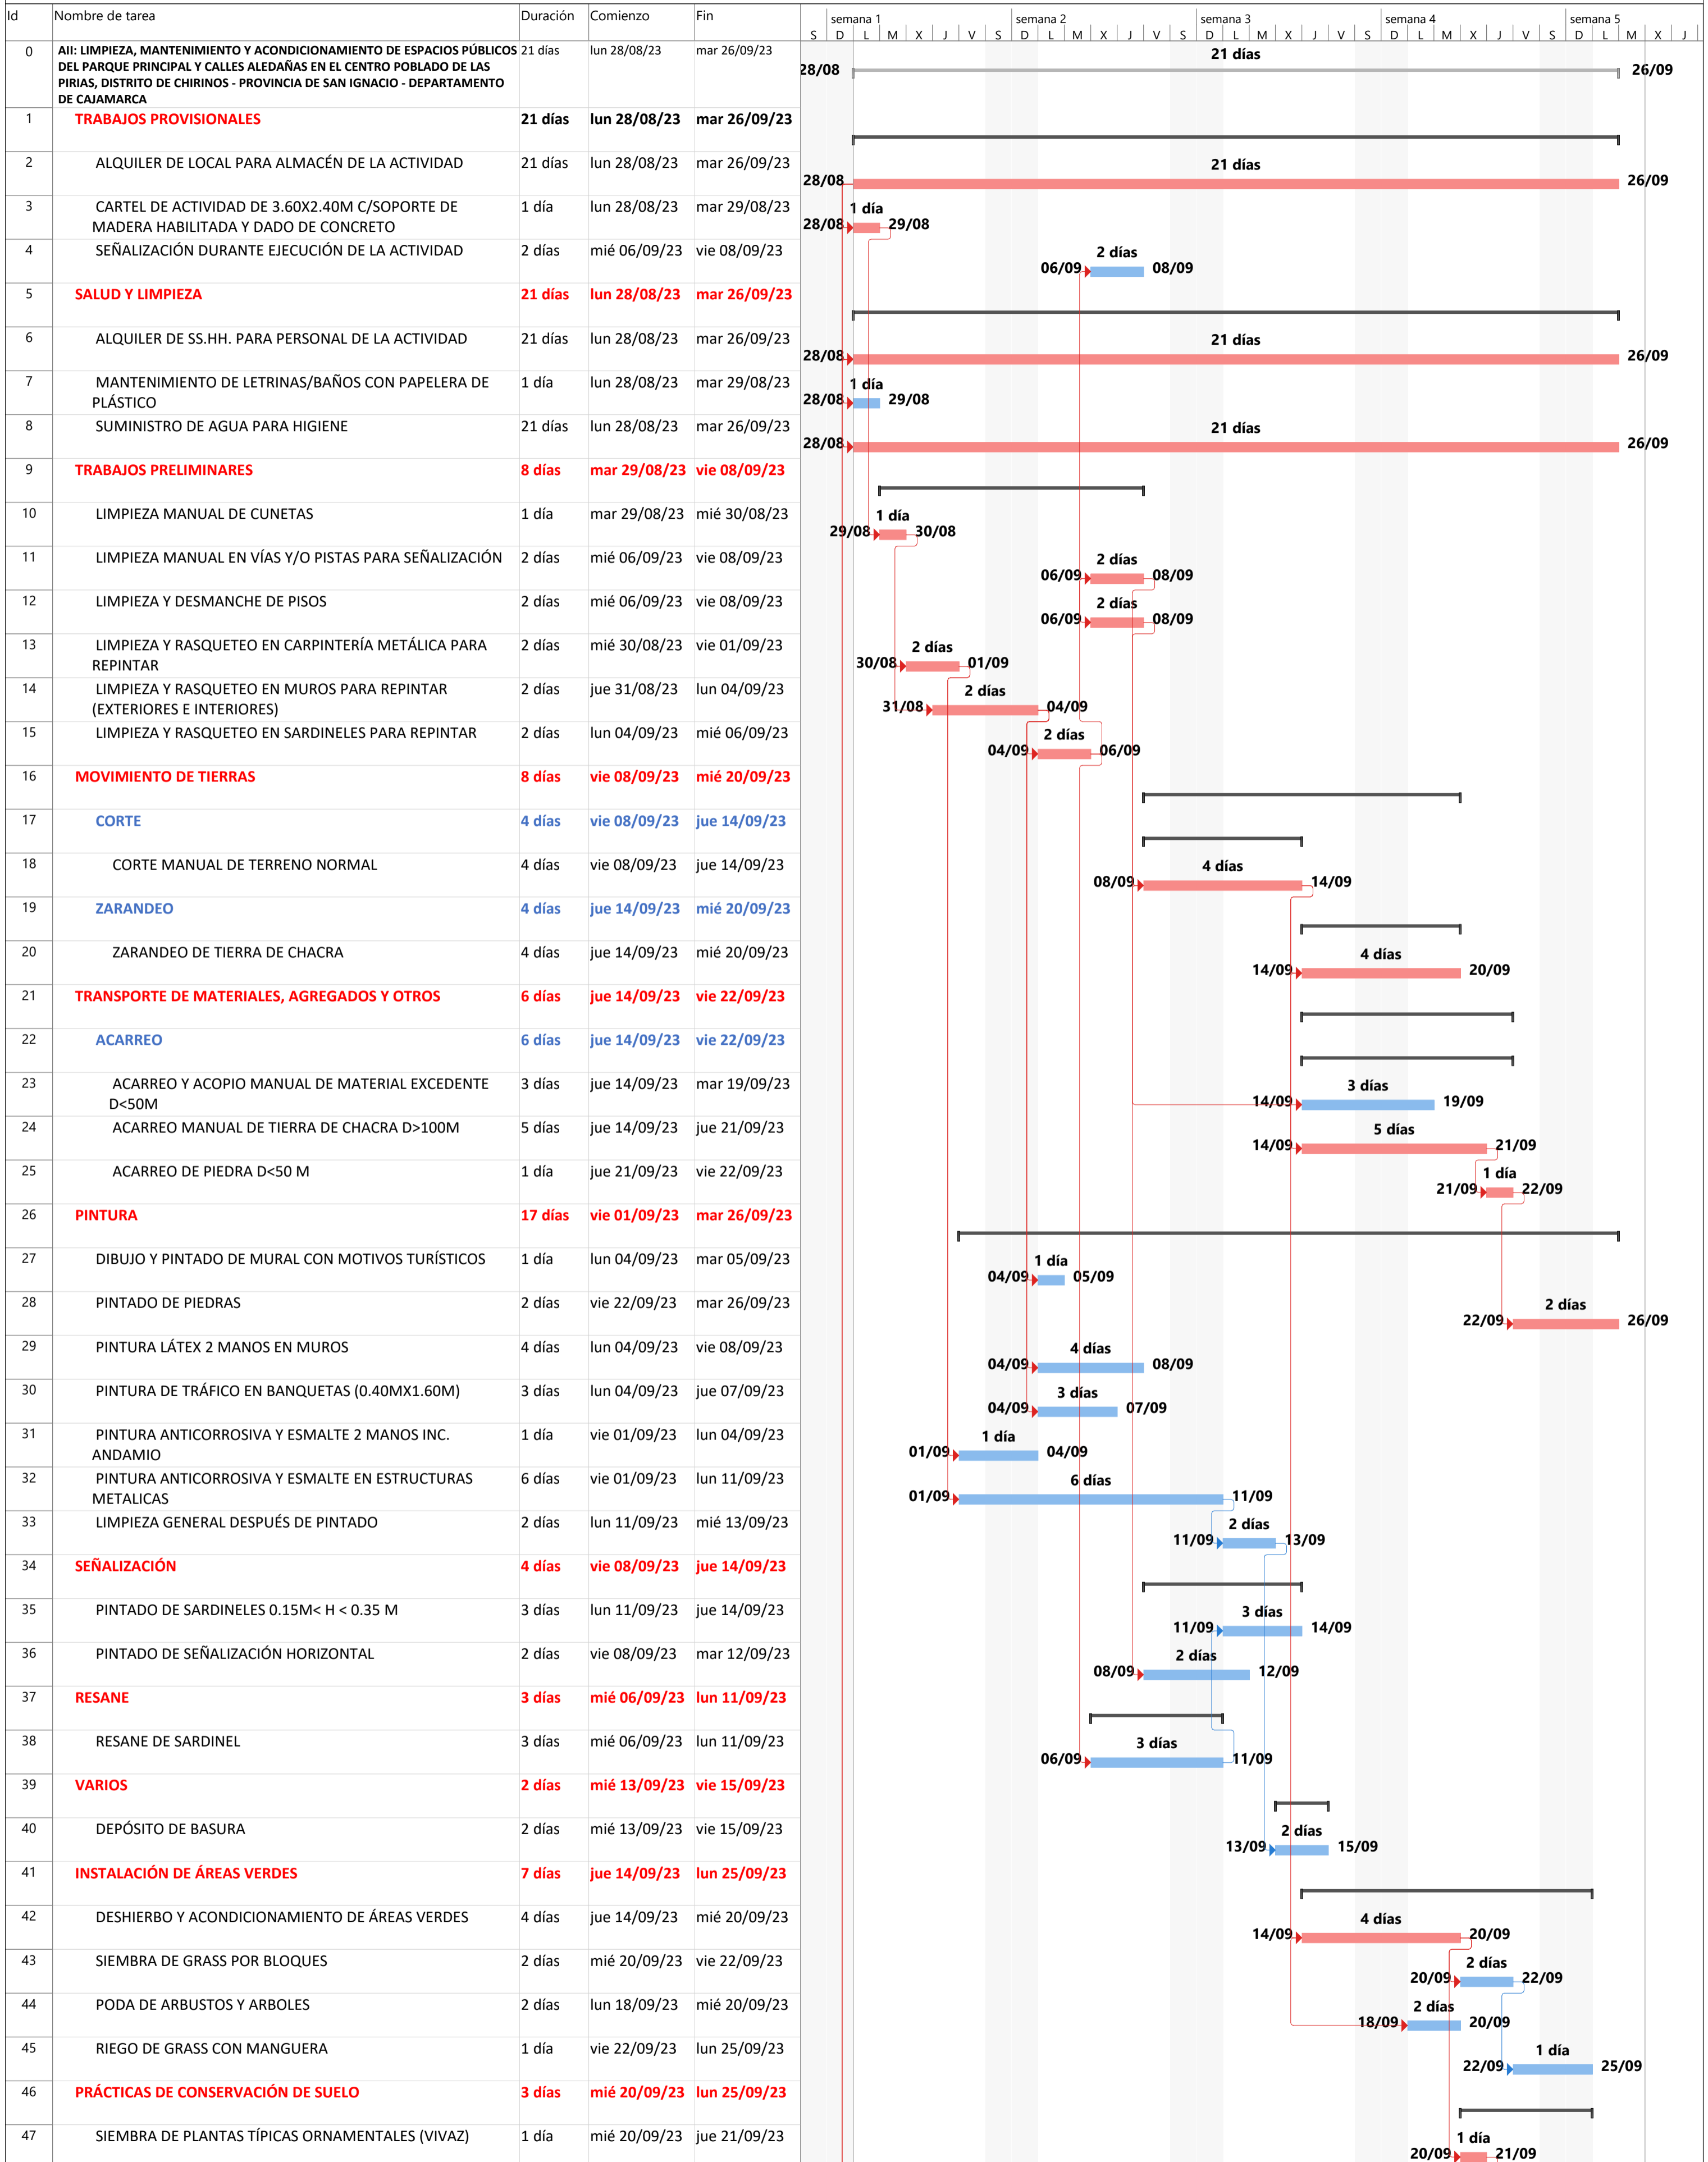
| Id | Nombre de tarea | Duración | Comienzo | Fin |
|---|---|---|---|---|
| 0 | AII: LIMPIEZA, MANTENIMIENTO Y ACONDICIONAMIENTO DE ESPACIOS PÚBLICOS DEL PARQUE PRINCIPAL Y CALLES ALEDAÑAS EN EL CENTRO POBLADO DE LAS PIRIAS, DISTRITO DE CHIRINOS - PROVINCIA DE SAN IGNACIO - DEPARTAMENTO DE CAJAMARCA | 21 días | lun 28/08/23 | mar 26/09/23 |
| 1 | TRABAJOS PROVISIONALES | 21 días | lun 28/08/23 | mar 26/09/23 |
| 2 | ALQUILER DE LOCAL PARA ALMACÉN DE LA ACTIVIDAD | 21 días | lun 28/08/23 | mar 26/09/23 |
| 3 | CARTEL DE ACTIVIDAD DE 3.60X2.40M C/SOPORTE DE MADERA HABILITADA Y DADO DE CONCRETO | 1 día | lun 28/08/23 | mar 29/08/23 |
| 4 | SEÑALIZACIÓN DURANTE EJECUCIÓN DE LA ACTIVIDAD | 2 días | mié 06/09/23 | vie 08/09/23 |
| 5 | SALUD Y LIMPIEZA | 21 días | lun 28/08/23 | mar 26/09/23 |
| 6 | ALQUILER DE SS.HH. PARA PERSONAL DE LA ACTIVIDAD | 21 días | lun 28/08/23 | mar 26/09/23 |
| 7 | MANTENIMIENTO DE LETRINAS/BAÑOS CON PAPELERA DE PLÁSTICO | 1 día | lun 28/08/23 | mar 29/08/23 |
| 8 | SUMINISTRO DE AGUA PARA HIGIENE | 21 días | lun 28/08/23 | mar 26/09/23 |
| 9 | TRABAJOS PRELIMINARES | 8 días | mar 29/08/23 | vie 08/09/23 |
| 10 | LIMPIEZA MANUAL DE CUNETAS | 1 día | mar 29/08/23 | mié 30/08/23 |
| 11 | LIMPIEZA MANUAL EN VÍAS Y/O PISTAS PARA SEÑALIZACIÓN | 2 días | mié 06/09/23 | vie 08/09/23 |
| 12 | LIMPIEZA Y DESMANCHE DE PISOS | 2 días | mié 06/09/23 | vie 08/09/23 |
| 13 | LIMPIEZA Y RASQUETEO EN CARPINTERÍA METÁLICA PARA REPINTAR | 2 días | mié 30/08/23 | vie 01/09/23 |
| 14 | LIMPIEZA Y RASQUETEO EN MUROS PARA REPINTAR (EXTERIORES E INTERIORES) | 2 días | jue 31/08/23 | lun 04/09/23 |
| 15 | LIMPIEZA Y RASQUETEO EN SARDINELES PARA REPINTAR | 2 días | lun 04/09/23 | mié 06/09/23 |
| 16 | MOVIMIENTO DE TIERRAS | 8 días | vie 08/09/23 | mié 20/09/23 |
| 17 | CORTE | 4 días | vie 08/09/23 | jue 14/09/23 |
| 18 | CORTE MANUAL DE TERRENO NORMAL | 4 días | vie 08/09/23 | jue 14/09/23 |
| 19 | ZARANDEO | 4 días | jue 14/09/23 | mié 20/09/23 |
| 20 | ZARANDEO DE TIERRA DE CHACRA | 4 días | jue 14/09/23 | mié 20/09/23 |
| 21 | TRANSPORTE DE MATERIALES, AGREGADOS Y OTROS | 6 días | jue 14/09/23 | vie 22/09/23 |
| 22 | ACARREO | 6 días | jue 14/09/23 | vie 22/09/23 |
| 23 | ACARREO Y ACOPIO MANUAL DE MATERIAL EXCEDENTE D<50M | 3 días | jue 14/09/23 | mar 19/09/23 |
| 24 | ACARREO MANUAL DE TIERRA DE CHACRA D>100M | 5 días | jue 14/09/23 | jue 21/09/23 |
| 25 | ACARREO DE PIEDRA D<50 M | 1 día | jue 21/09/23 | vie 22/09/23 |
| 26 | PINTURA | 17 días | vie 01/09/23 | mar 26/09/23 |
| 27 | DIBUJO Y PINTADO DE MURAL CON MOTIVOS TURÍSTICOS | 1 día | lun 04/09/23 | mar 05/09/23 |
| 28 | PINTADO DE PIEDRAS | 2 días | vie 22/09/23 | mar 26/09/23 |
| 29 | PINTURA LÁTEX 2 MANOS EN MUROS | 4 días | lun 04/09/23 | vie 08/09/23 |
| 30 | PINTURA DE TRÁFICO EN BANQUETAS (0.40MX1.60M) | 3 días | lun 04/09/23 | jue 07/09/23 |
| 31 | PINTURA ANTICORROSIVA Y ESMALTE 2 MANOS INC. ANDAMIO | 1 día | vie 01/09/23 | lun 04/09/23 |
| 32 | PINTURA ANTICORROSIVA Y ESMALTE EN ESTRUCTURAS METALICAS | 6 días | vie 01/09/23 | lun 11/09/23 |
| 33 | LIMPIEZA GENERAL DESPUÉS DE PINTADO | 2 días | lun 11/09/23 | mié 13/09/23 |
| 34 | SEÑALIZACIÓN | 4 días | vie 08/09/23 | jue 14/09/23 |
| 35 | PINTADO DE SARDINELES 0.15M< H < 0.35 M | 3 días | lun 11/09/23 | jue 14/09/23 |
| 36 | PINTADO DE SEÑALIZACIÓN HORIZONTAL | 2 días | vie 08/09/23 | mar 12/09/23 |
| 37 | RESANE | 3 días | mié 06/09/23 | lun 11/09/23 |
| 38 | RESANE DE SARDINEL | 3 días | mié 06/09/23 | lun 11/09/23 |
| 39 | VARIOS | 2 días | mié 13/09/23 | vie 15/09/23 |
| 40 | DEPÓSITO DE BASURA | 2 días | mié 13/09/23 | vie 15/09/23 |
| 41 | INSTALACIÓN DE ÁREAS VERDES | 7 días | jue 14/09/23 | lun 25/09/23 |
| 42 | DESHIERBO Y ACONDICIONAMIENTO DE ÁREAS VERDES | 4 días | jue 14/09/23 | mié 20/09/23 |
| 43 | SIEMBRA DE GRASS POR BLOQUES | 2 días | mié 20/09/23 | vie 22/09/23 |
| 44 | PODA DE ARBUSTOS Y ARBOLES | 2 días | lun 18/09/23 | mié 20/09/23 |
| 45 | RIEGO DE GRASS CON MANGUERA | 1 día | vie 22/09/23 | lun 25/09/23 |
| 46 | PRÁCTICAS DE CONSERVACIÓN DE SUELO | 3 días | mié 20/09/23 | lun 25/09/23 |
| 47 | SIEMBRA DE PLANTAS TÍPICAS ORNAMENTALES (VIVAZ) | 1 día | mié 20/09/23 | jue 21/09/23 |

semana 1 semana 2 semana 3 semana 4 semana 5
S D L M X J V S D L M X J V S D L M X J V S D L M X J V S D L M X J

21 días 28/08 26/09
21 días 28/08 26/09
1 día 28/08 29/08
2 días 06/09 08/09
21 días 28/08 26/09
1 día 28/08 29/08
21 días 28/08 26/09
1 día 29/08 30/08
2 días 06/09 08/09
2 días 06/09 08/09
2 días 30/08 01/09
2 días 31/08 04/09
2 días 04/09 06/09
4 días 08/09 14/09
4 días 14/09 20/09
3 días 14/09 19/09
5 días 14/09 21/09
1 día 21/09 22/09
1 día 04/09 05/09
2 días 22/09 26/09
4 días 04/09 08/09
3 días 04/09 07/09
1 día 01/09 04/09
6 días 01/09 11/09
2 días 11/09 13/09
3 días 11/09 14/09
2 días 08/09 12/09
3 días 06/09 11/09
2 días 13/09 15/09
4 días 14/09 20/09
2 días 20/09 22/09
2 días 18/09 20/09
1 día 22/09 25/09
1 día 20/09 21/09